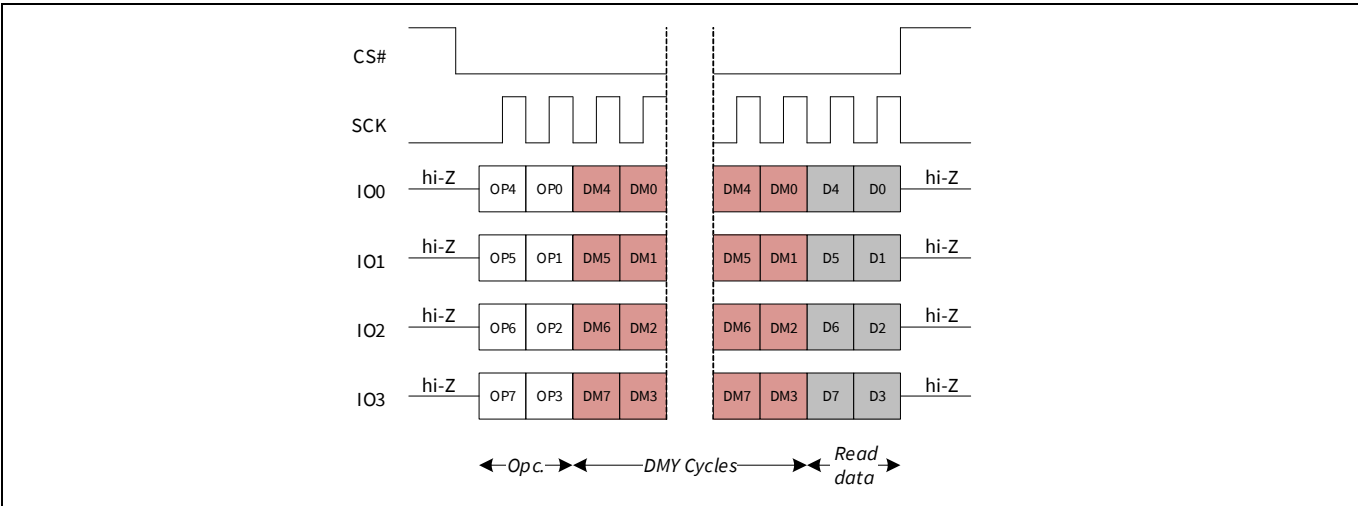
CS#

SCK

IO0 hi-Z OP4 OP0 DM4 DM0 DM4 DM0 D4 D0 hi-Z

IO1 hi-Z OP5 OP1 DM5 DM1 DM5 DM1 D5 D1 hi-Z

IO2 hi-Z OP6 OP2 DM6 DM2 DM6 DM2 D6 D2 hi-Z

IO3 hi-Z OP7 OP3 DM7 DM3 DM7 DM3 D7 D3 hi-Z

Opc. DMY Cycles Read data